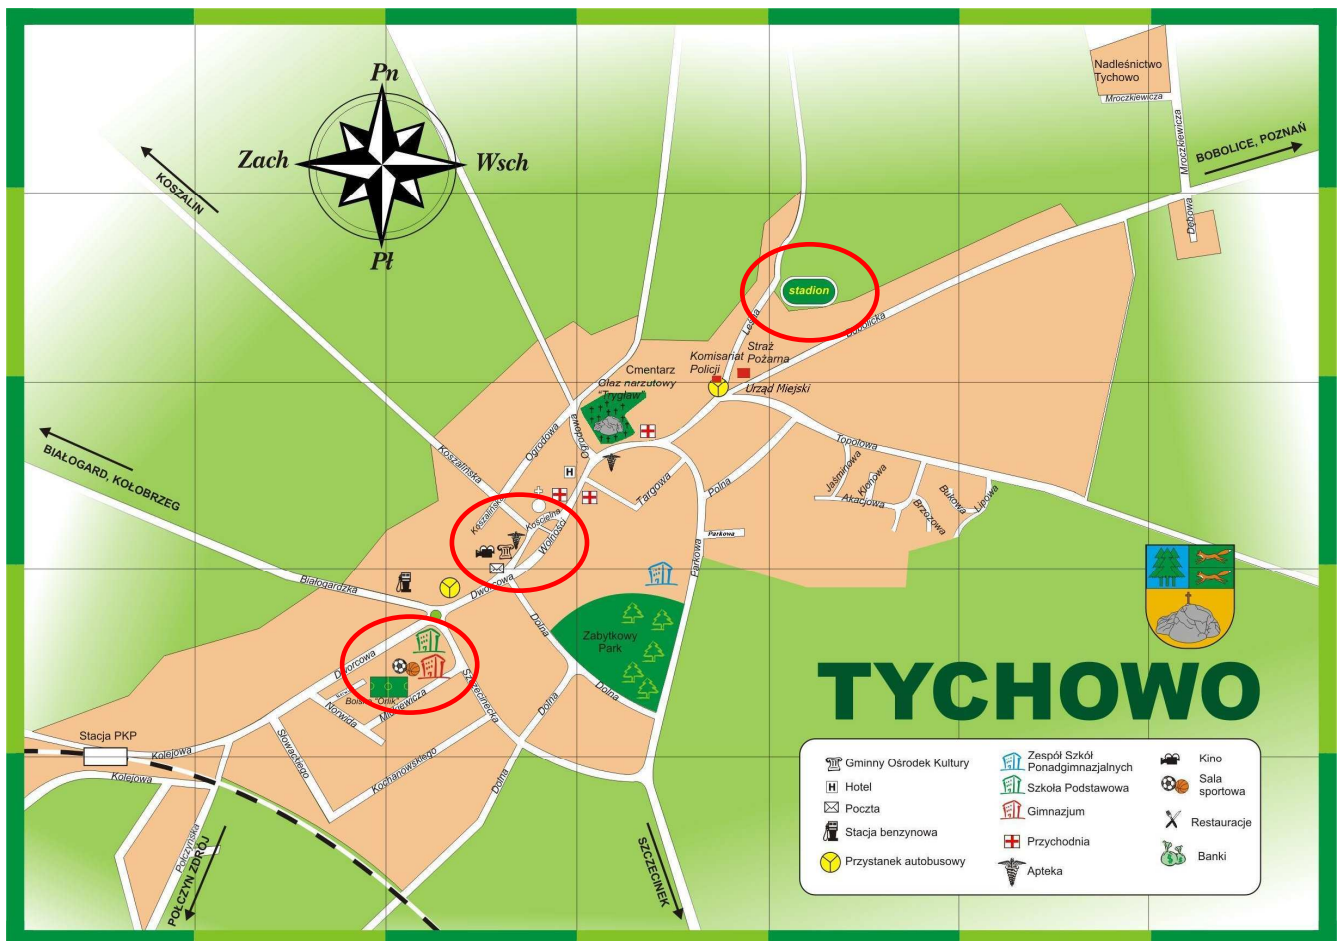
Pn
Zach
Wsch
Pł

KOSZALIN
BIAŁOGARD, KOŁOBRZEG
BOBOLICE, POZNAŃ
POŁCZYN ZDRÓJ
SZCZECINEK

Nadleśnictwo Tychowo
Mroczkiewicza
Mroczkiewicza
Dębowa
stadion
Leśna
Bobolicka
Straż Pożarna
Komisariat Policji
Urząd Miejski
Cmentarz
Głaz narzutowy "Trygław"
Ogrodowa
Koszalińska
Kościelna
Wolności
Targowa
Polna
Parkowa
Parkowa
Topolowa
Jaśminowa
Klonowa
Akacjowa
Brzozowa
Bukowa
Lipowa
Białogardzka
Dworcowa
Dworcowa
Dolna
Dolna
Dolna
Dolna
Zabytkowy Park
Szczecinecka
Mickiewicza
Bolsko "Orlik"
Norwida
Słowackiego
Kochanowskiego
Stacja PKP
Kolejowa
Kolejowa
Połczyńska

TYCHOWO

Gminny Ośrodek Kultury
Hotel
Poczta
Stacja benzynowa
Przystanek autobusowy
Zespół Szkół Ponadgimnazjalnych
Szkoła Podstawowa
Gimnazjum
Przychodnia
Apteka
Kino
Sala sportowa
Restauracje
Banki